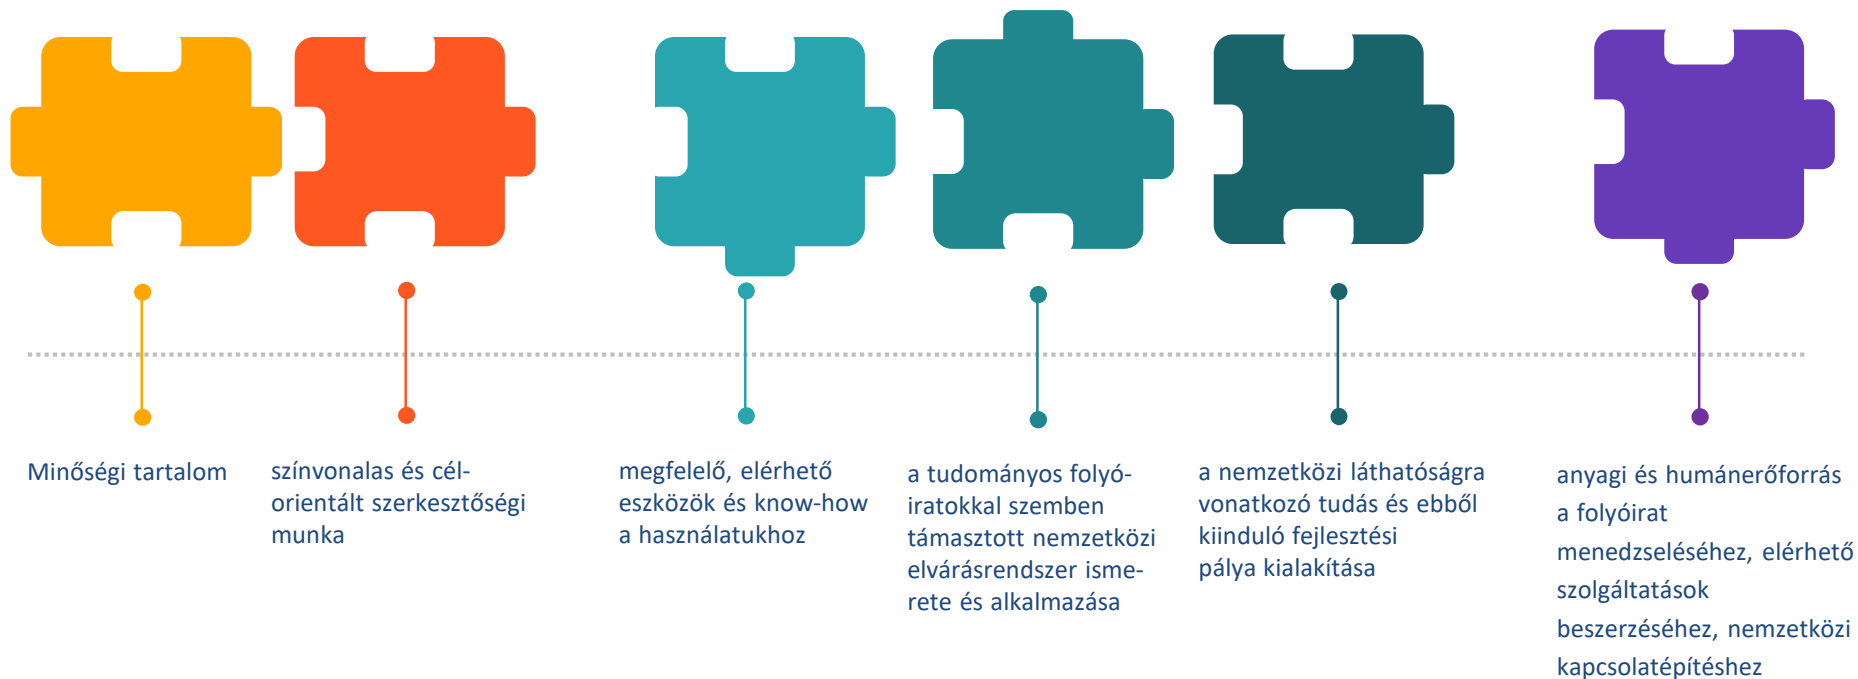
Minőségi tartalom

színvonalas és célorientált szerkesztőségi munka

megfelelő, elérhető eszközök és know-how a használatukhoz

a tudományos folyóiratokkal szemben támasztott nemzetközi elvárásrendszer ismerete és alkalmazása

a nemzetközi láthatóságra vonatkozó tudás és ebből kiinduló fejlesztési pálya kialakítása

anyagi és humánerőforrás a folyóirat menedzseléséhez, elérhető szolgáltatások beszerzéséhez, nemzetközi kapcsolatépítéshez